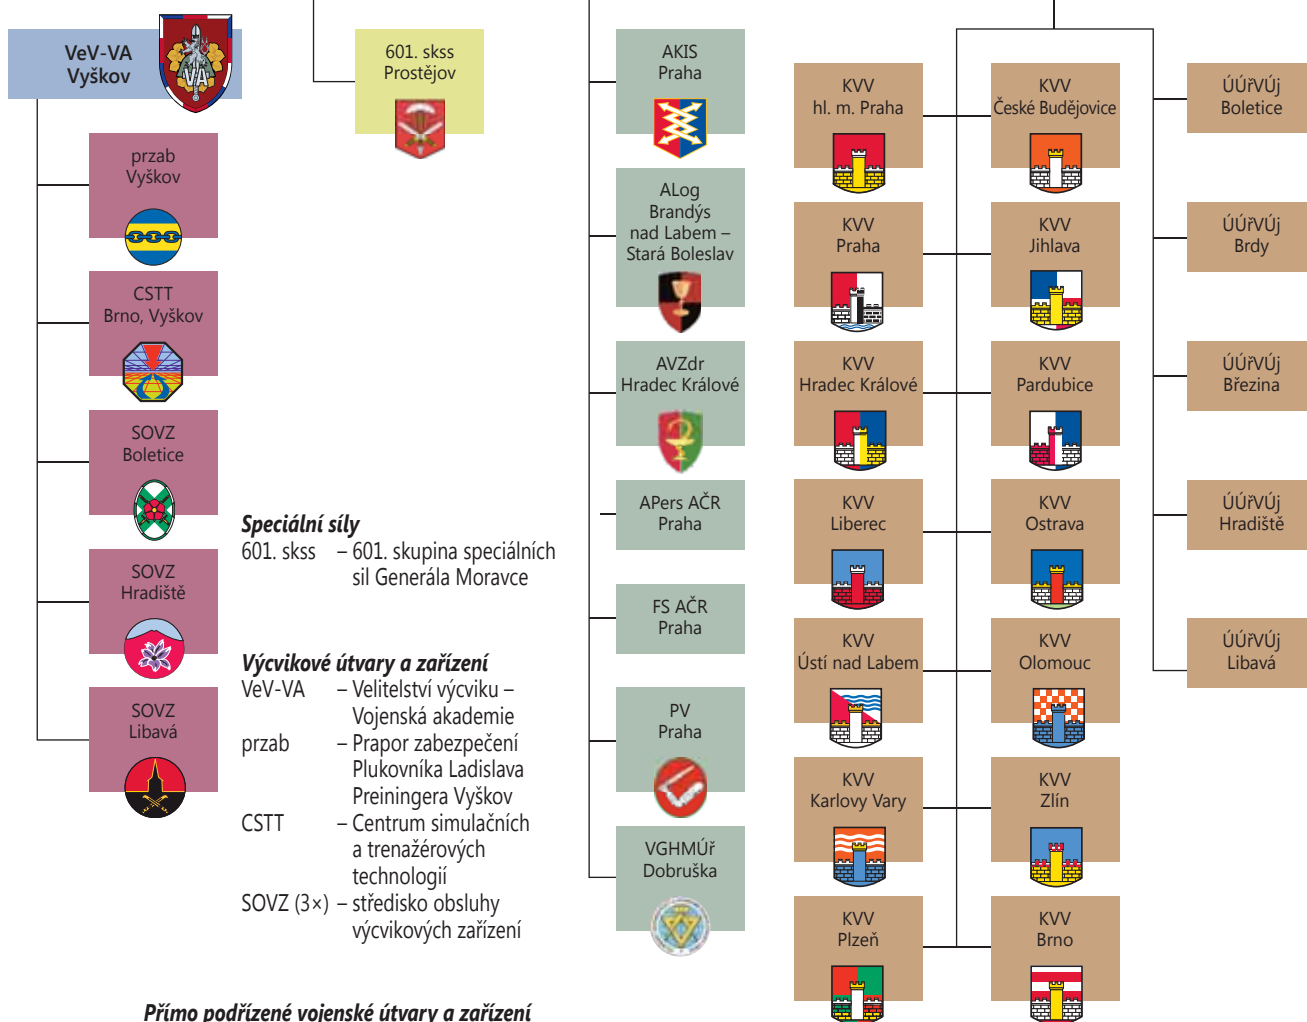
VeV-VA
Vyškov

prazb
Vyškov

CSTT
Brno, Vyškov

SOVZ
Boletice

SOVZ
Hradiště

SOVZ
Libavá

601. skss
Prostějov

**Speciální síly**
601. skss – 601. skupina speciálních sil Generála Moravce

**Výcvikové útvary a zařízení**
VeV-VA – Velitelství výcviku – Vojenská akademie
przab – Prapor zabezpečení Plukovníka Ladislava Preiningera Vyškov
CSTT – Centrum simulačních a trenažérových technologií
SOVZ (3×) – středisko obsluhy výcvikových zařízení

**Přímo podřízené vojenské útvary a zařízení**

AKIS
Praha

ALog
Brandýs nad Labem – Stará Boleslav

AVZdr
Hradec Králové

APers AČR
Praha

FS AČR
Praha

PV
Praha

VGHMÚř
Dobruška

KVV
hl. m. Praha

KVV
Praha

KVV
Hradec Králové

KVV
Liberec

KVV
Ústí nad Labem

KVV
Karlovy Vary

KVV
Plzeň

KVV
České Budějovice

KVV
Jihlava

KVV
Pardubice

KVV
Ostrava

KVV
Olomouc

KVV
Zlín

KVV
Brno

ÚÚřVÚj
Boletice

ÚÚřVÚj
Brdy

ÚÚřVÚj
Březina

ÚÚřVÚj
Hradiště

ÚÚřVÚj
Libavá